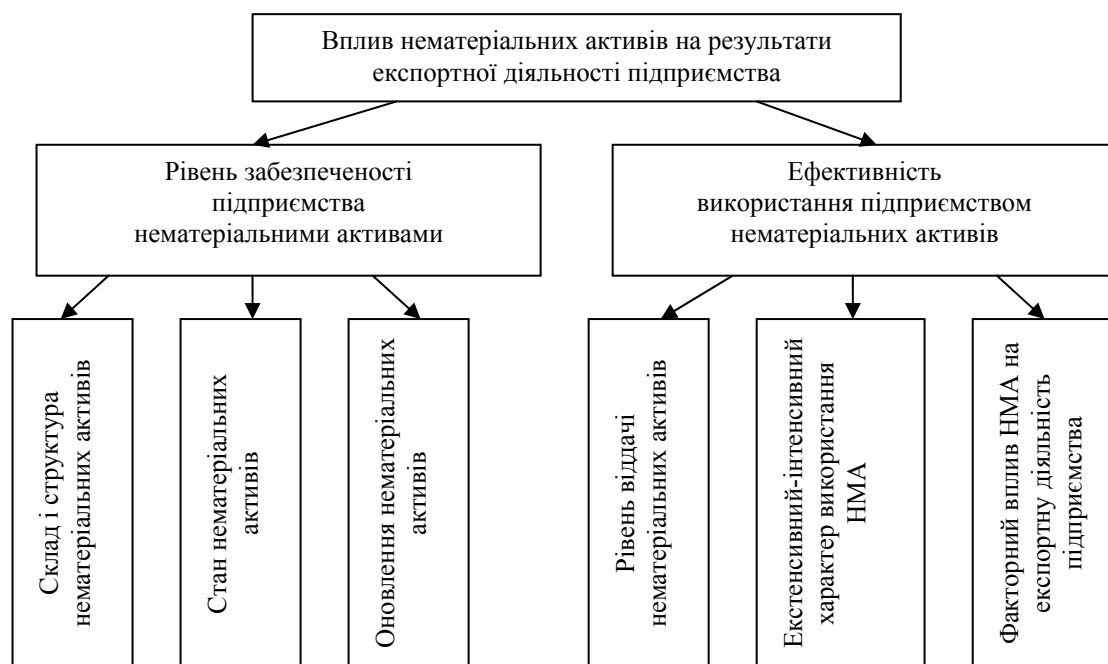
Вплив нематеріальних активів на результати експортної діяльності підприємства

Рівень забезпеченості підприємства нематеріальними активами

Ефективність використання підприємством нематеріальних активів

Склад і структура нематеріальних активів

Стан нематеріальних активів

Оновлення нематеріальних активів

Рівень віддачі нематеріальних активів

Екстенсивний-інтенсивний характер використання НМА

Факторний вплив НМА на експортну діяльність підприємства